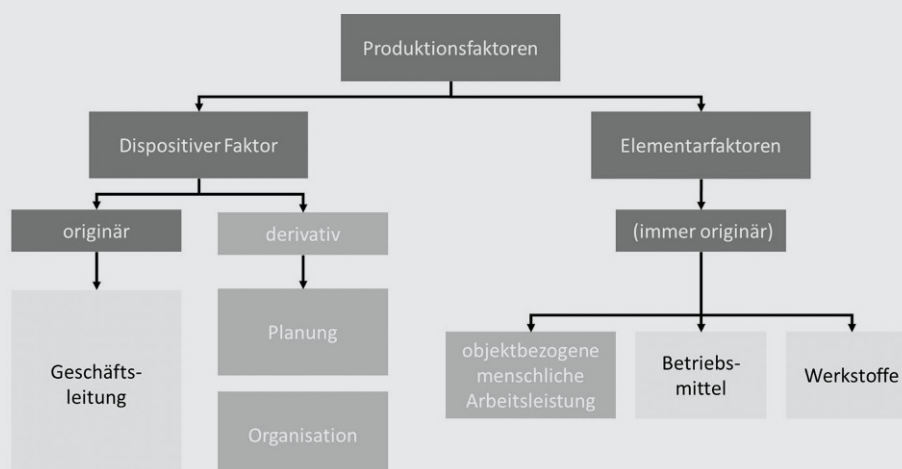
Produktionsfaktoren

Dispositiver Faktor

Elementarfaktoren

originär

derivativ

(immer originär)

Geschäfts-
leitung

Planung

Organisation

objektbezogene
menschliche
Arbeitsleistung

Betriebs-
mittel

Werkstoffe